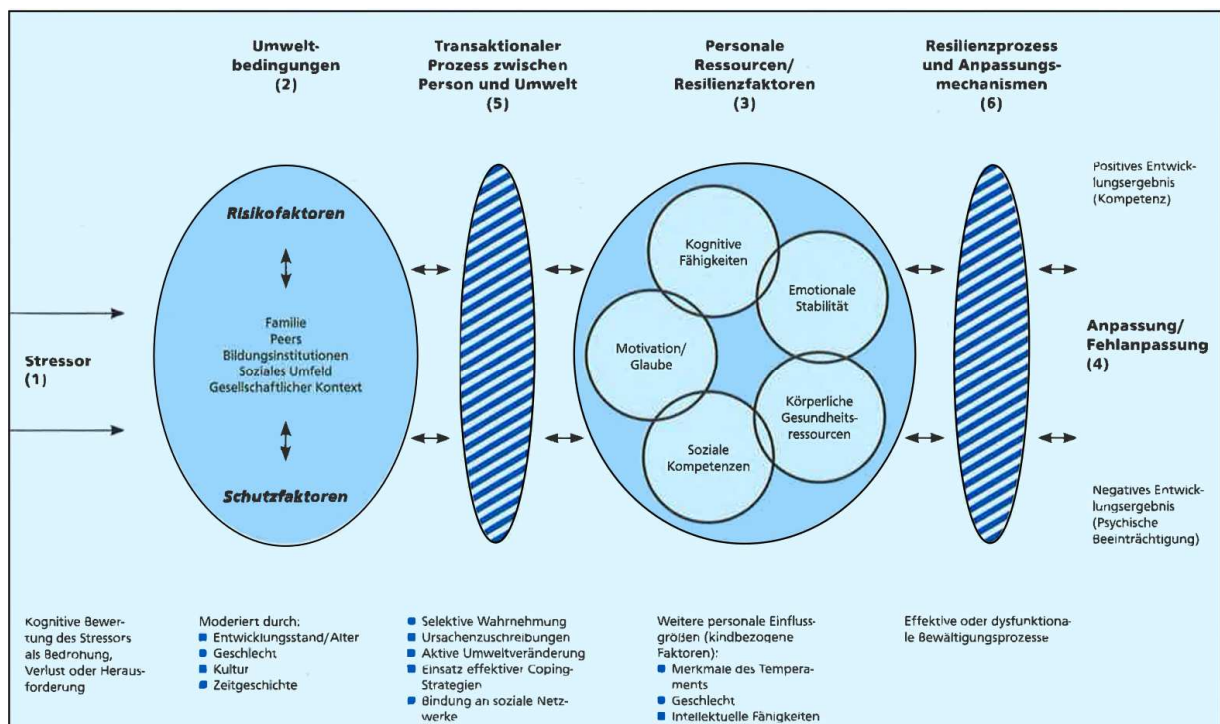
Umweltbedingungen (2)

Transaktionaler Prozess zwischen Person und Umwelt (5)

Personale Ressourcen/ Resilienzfaktoren (3)

Resilienzprozess und Anpassungsmechanismen (6)

Positives Entwicklungsergebnis (Kompetenz)

Risikofaktoren

Familie
Peers
Bildungsinstitutionen
Soziales Umfeld
Gesellschaftlicher Kontext

Schutzfaktoren

Stressor (1)

Kognitive Fähigkeiten

Emotionale Stabilität

Motivation/ Glaube

Körperliche Gesundheitsressourcen

Soziale Kompetenzen

Anpassung/ Fehlanpassung (4)

Negatives Entwicklungsergebnis (Psychische Beeinträchtigung)

Kognitive Bewertung des Stressors als Bedrohung, Verlust oder Herausforderung

Moderiert durch:
- Entwicklungsstand/Alter
- Geschlecht
- Kultur
- Zeitgeschichte

- Selektive Wahrnehmung
- Ursachenzuschreibungen
- Aktive Umweltveränderung
- Einsatz effektiver Coping-Strategien
- Bindung an soziale Netzwerke

Weitere personale Einflussgrößen (kindbezogene Faktoren):
- Merkmale des Temperaments
- Geschlecht
- Intellektuelle Fähigkeiten

Effektive oder dysfunktionale Bewältigungsprozesse